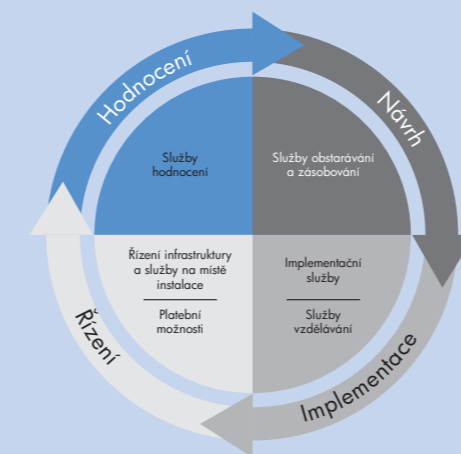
Hodnocení

Návrh

Implementace

Řízení

Služby hodnocení

Služby obstarávání a zásobování

Řízení infrastruktury a služby na místě instalace

Platební možnosti

Implementační služby

Služby vzdělávání